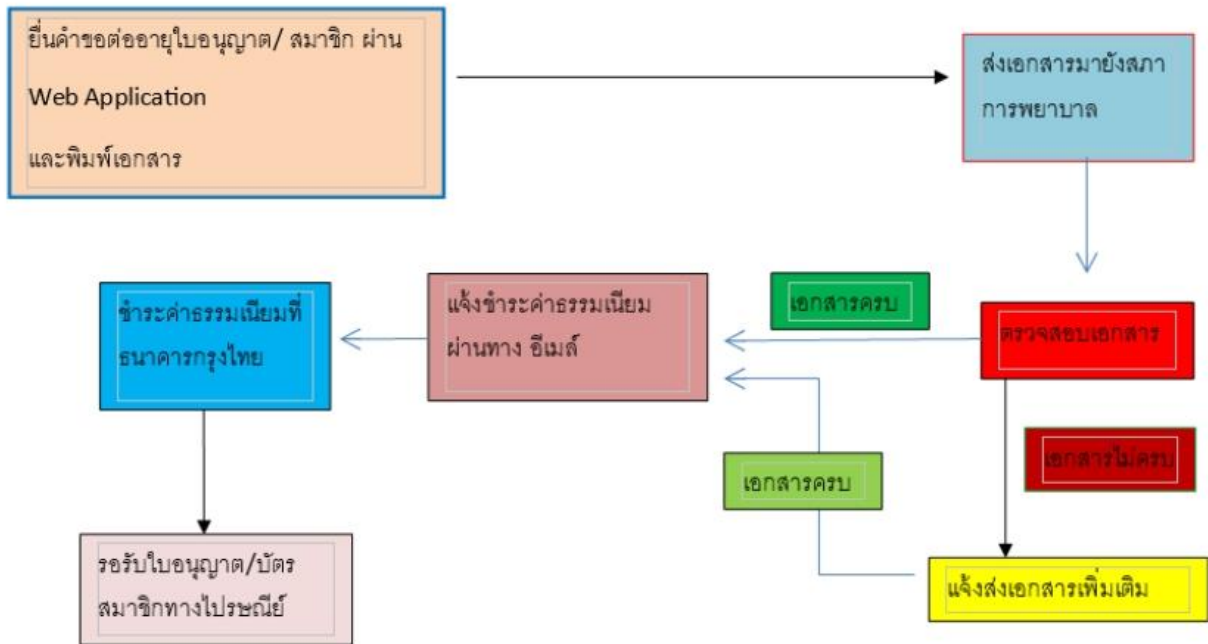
ยื่นคำขอต่ออายุใบอนุญาต/ สมาชิก ผ่าน Web Application และพิมพ์เอกสาร

ส่งเอกสารมายังสภาการพยาบาล

ตรวจสอบเอกสาร

เอกสารครบ

แจ้งชำระค่าธรรมเนียม ผ่านทาง อีเมล์

ชำระค่าธรรมเนียมที่ธนาคารกรุงไทย

รอรับใบอนุญาต/บัตรสมาชิกทางไปรษณีย์

เอกสารไม่ครบ

แจ้งส่งเอกสารเพิ่มเติม

เอกสารครบ